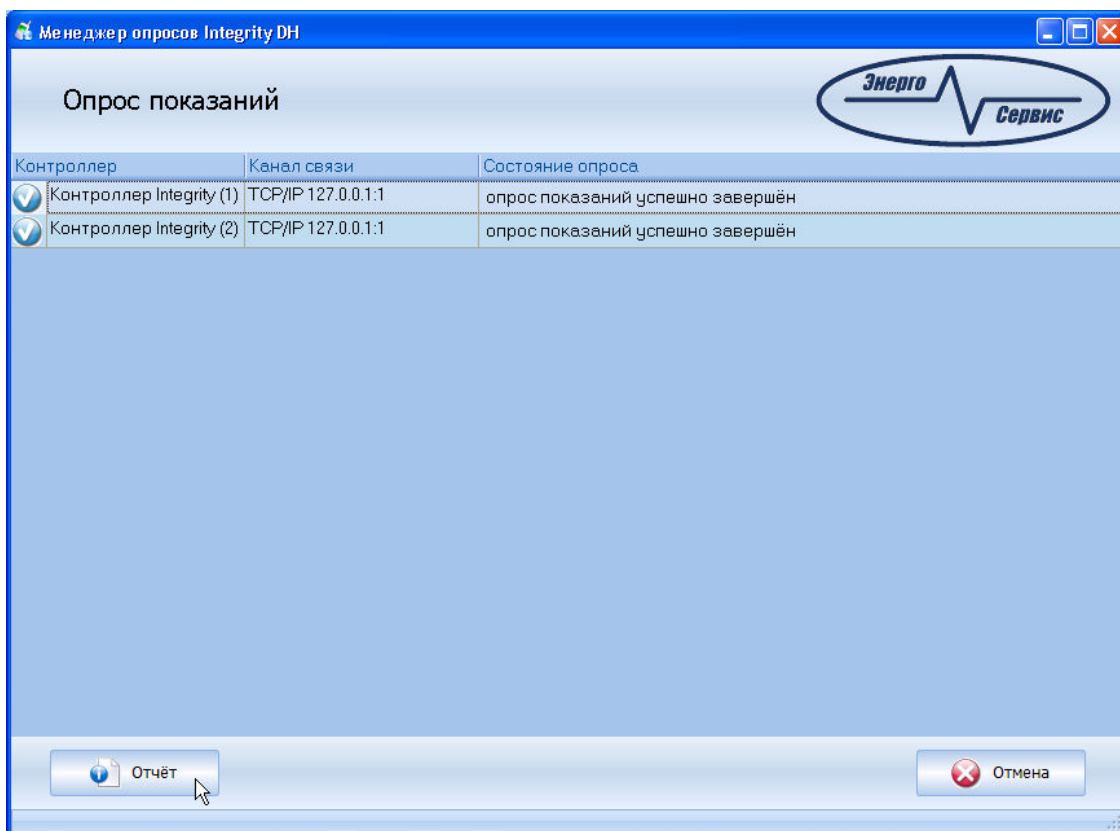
Менеджер опросов Integrity DH

Опрос показаний

Энерго
Сервис

| Контроллер | Канал связи | Состояние опроса |
|---|---|---|
| Контроллер Integrity (1) | TCP/IP 127.0.0.1:1 | опрос показаний успешно завершён |
| Контроллер Integrity (2) | TCP/IP 127.0.0.1:1 | опрос показаний успешно завершён |

Отчёт

Отмена